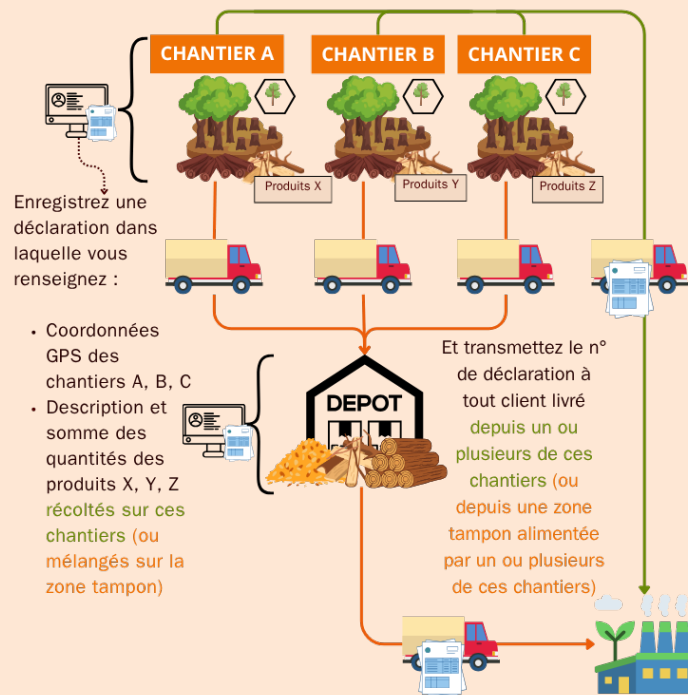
CHANTIER A
CHANTIER B
CHANTIER C

Produits X
Produits Y
Produits Z

Enregistrez une déclaration dans laquelle vous renseignez :

- Coordonnées GPS des chantiers A, B, C
- Description et somme des quantités des produits X, Y, Z récoltés sur ces chantiers (ou mélangés sur la zone tampon)

DEPOT

Et transmettez le n° de déclaration à tout client livré depuis un ou plusieurs de ces chantiers (ou depuis une zone tampon alimentée par un ou plusieurs de ces chantiers)